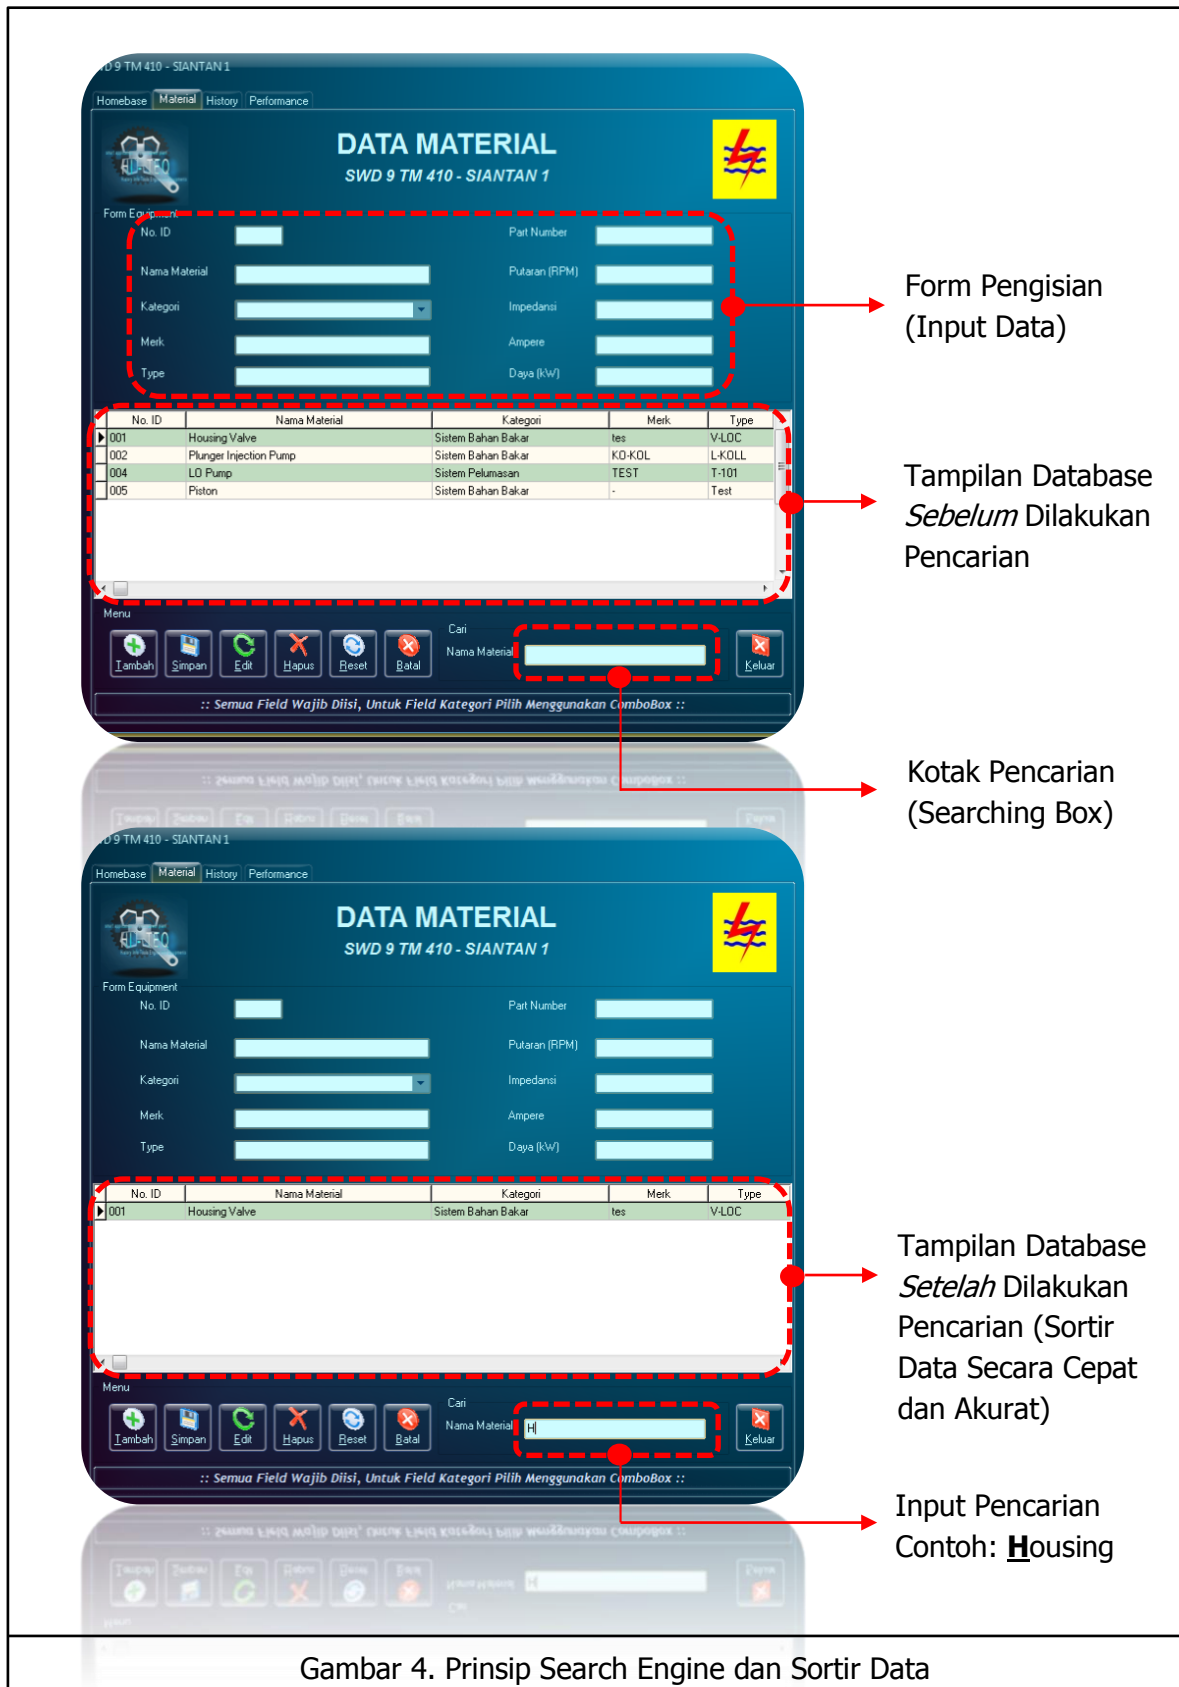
D 9 TM 410 - SIANTAN 1

Homebase | Material | History | Performance

DATA MATERIAL

SWD 9 TM 410 - SIANTAN 1

Form Equipment

No. ID

Nama Material

Kategori

Merk

Type

Part Number

Putaran (RPM)

Impedansi

Ampere

Daya (kW)

| No. ID | Nama Material | Kategori | Merk | Type |
|---|---|---|---|---|
| 001 | Housing Valve | Sistem Bahan Bakar | tes | V-LOC |
| 002 | Plunger Injection Pump | Sistem Bahan Bakar | KO-KOL | L-KOLL |
| 004 | LO Pump | Sistem Pelumasan | TEST | T-101 |
| 005 | Piston | Sistem Bahan Bakar | - | Test |

Menu

Tambah Simpan Edit Hapus Reset Batal

Cari

Nama Material

Keluar

:: Semua Field Wajib Diisi, Untuk Field Kategori Pilih Menggunakan ComboBox ::

Form Pengisian (Input Data)

Tampilan Database *Sebelum* Dilakukan Pencarian

Kotak Pencarian (Searching Box)

D 9 TM 410 - SIANTAN 1

Homebase | Material | History | Performance

DATA MATERIAL

SWD 9 TM 410 - SIANTAN 1

Form Equipment

No. ID

Nama Material

Kategori

Merk

Type

Part Number

Putaran (RPM)

Impedansi

Ampere

Daya (kW)

| No. ID | Nama Material | Kategori | Merk | Type |
|---|---|---|---|---|
| 001 | Housing Valve | Sistem Bahan Bakar | tes | V-LOC |

Menu

Tambah Simpan Edit Hapus Reset Batal

Cari

Nama Material H

Keluar

:: Semua Field Wajib Diisi, Untuk Field Kategori Pilih Menggunakan ComboBox ::

Tampilan Database *Setelah* Dilakukan Pencarian (Sortir Data Secara Cepat dan Akurat)

Input Pencarian Contoh: **H**ousing

Gambar 4. Prinsip Search Engine dan Sortir Data